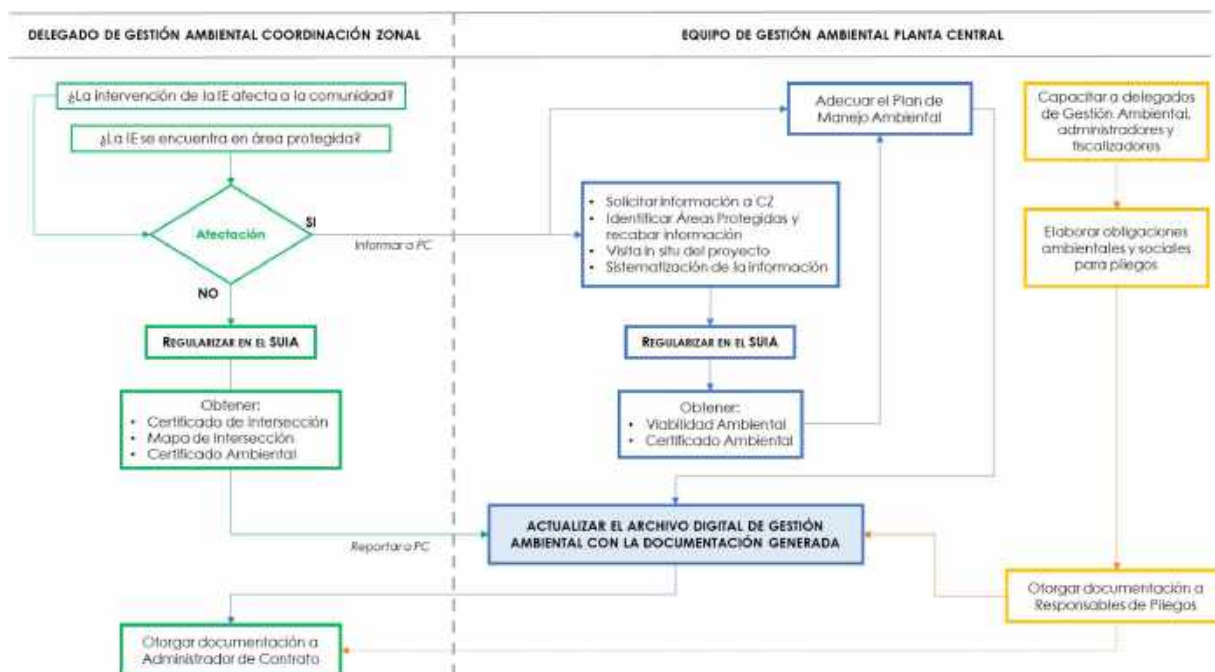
DELEGADO DE GESTIÓN AMBIENTAL COORDINACIÓN ZONAL

EQUIPO DE GESTIÓN AMBIENTAL PLANTA CENTRAL

¿La intervención de la IE afecta a la comunidad?

¿La IE se encuentra en área protegida?

Afectación

SI

Informar a PC

NO

REGULARIZAR EN EL SUIA

Obtener:
• Certificado de Intersección
• Mapa de Intersección
• Certificado Ambiental

Reportar a PC

Adecuar el Plan de Manejo Ambiental

• Solicitar información a CZ
• Identificar Áreas Protegidas y recabar información
• Visita in situ del proyecto
• Sistematización de la información

REGULARIZAR EN EL SUIA

Obtener:
• Viabilidad Ambiental
• Certificado Ambiental

Capacitar a delegados de Gestión Ambiental, administradores y fiscalizadores

Elaborar obligaciones ambientales y sociales para pliegos

ACTUALIZAR EL ARCHIVO DIGITAL DE GESTIÓN AMBIENTAL CON LA DOCUMENTACIÓN GENERADA

Otorgar documentación a Responsables de Pliegos

Otorgar documentación a Administrador de Contrato